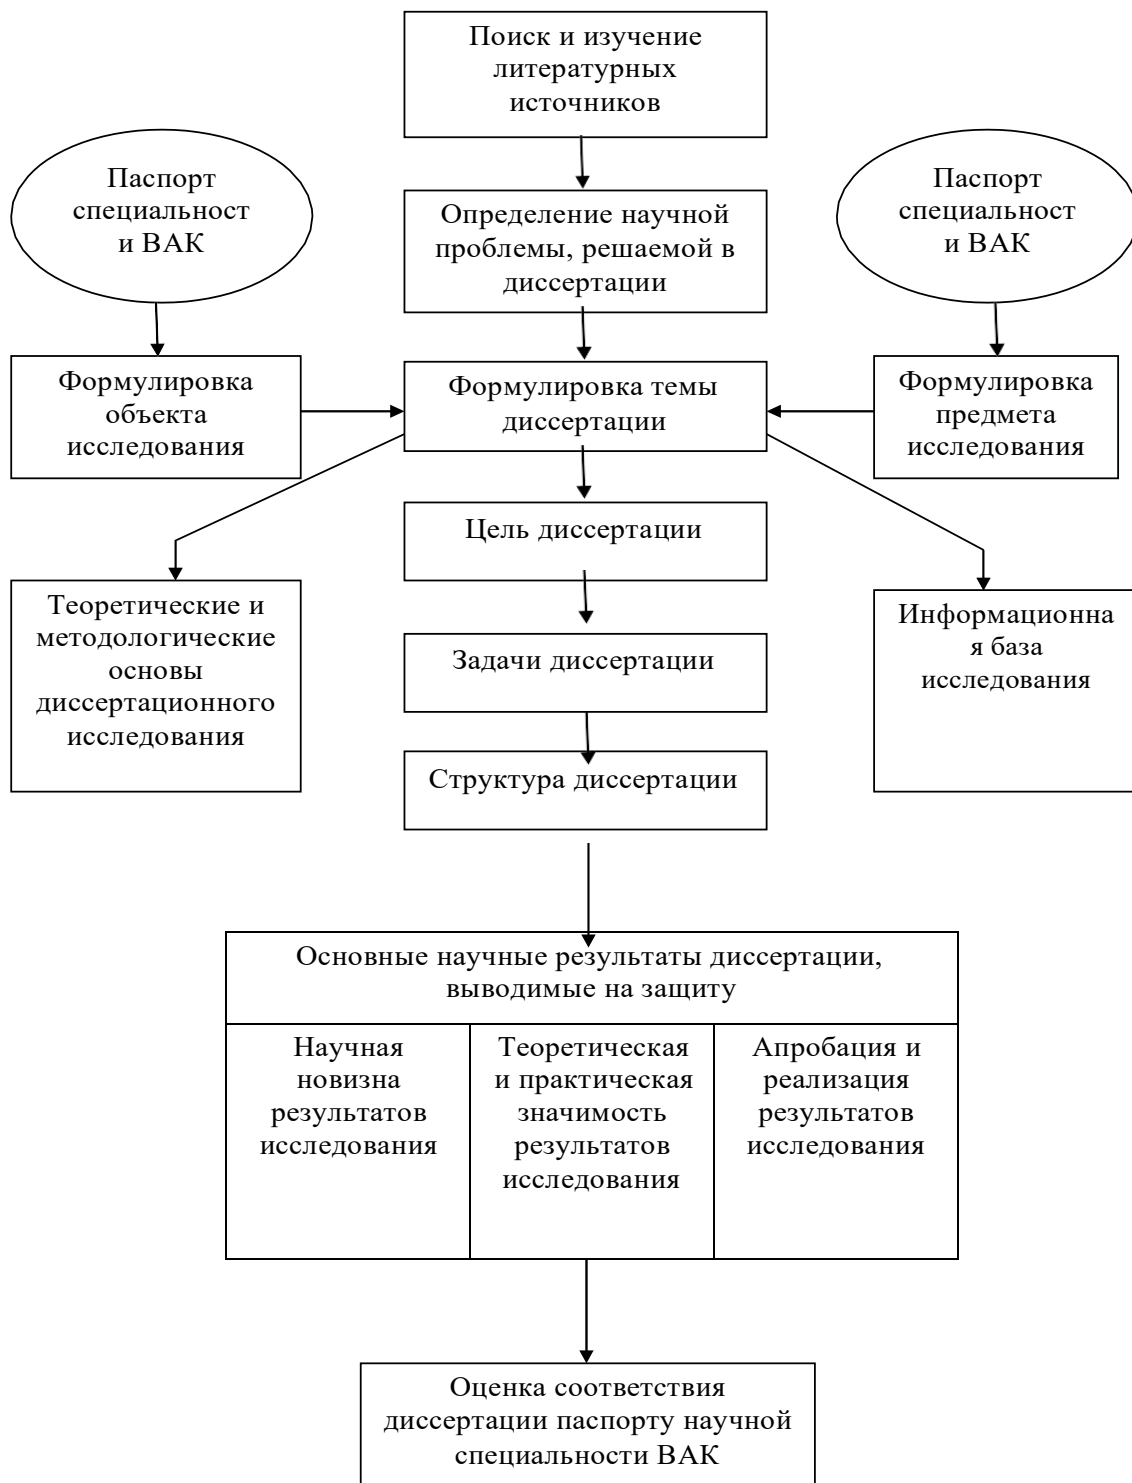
Поиск и изучение литературных источников

Паспорт специальност и ВАК

Определение научной проблемы, решаемой в диссертации

Паспорт специальност и ВАК

Формулировка объекта исследования

Формулировка темы диссертации

Формулировка предмета исследования

Цель диссертации

Теоретические и методологические основы диссертационного исследования

Задачи диссертации

Информационна я база исследования

Структура диссертации

Основные научные результаты диссертации, выводимые на защиту

| Научная новизна результатов исследования | Теоретическая и практическая значимость результатов исследования | Апробация и реализация результатов исследования |
|---|---|---|

Оценка соответствия диссертации паспорту научной специальности ВАК